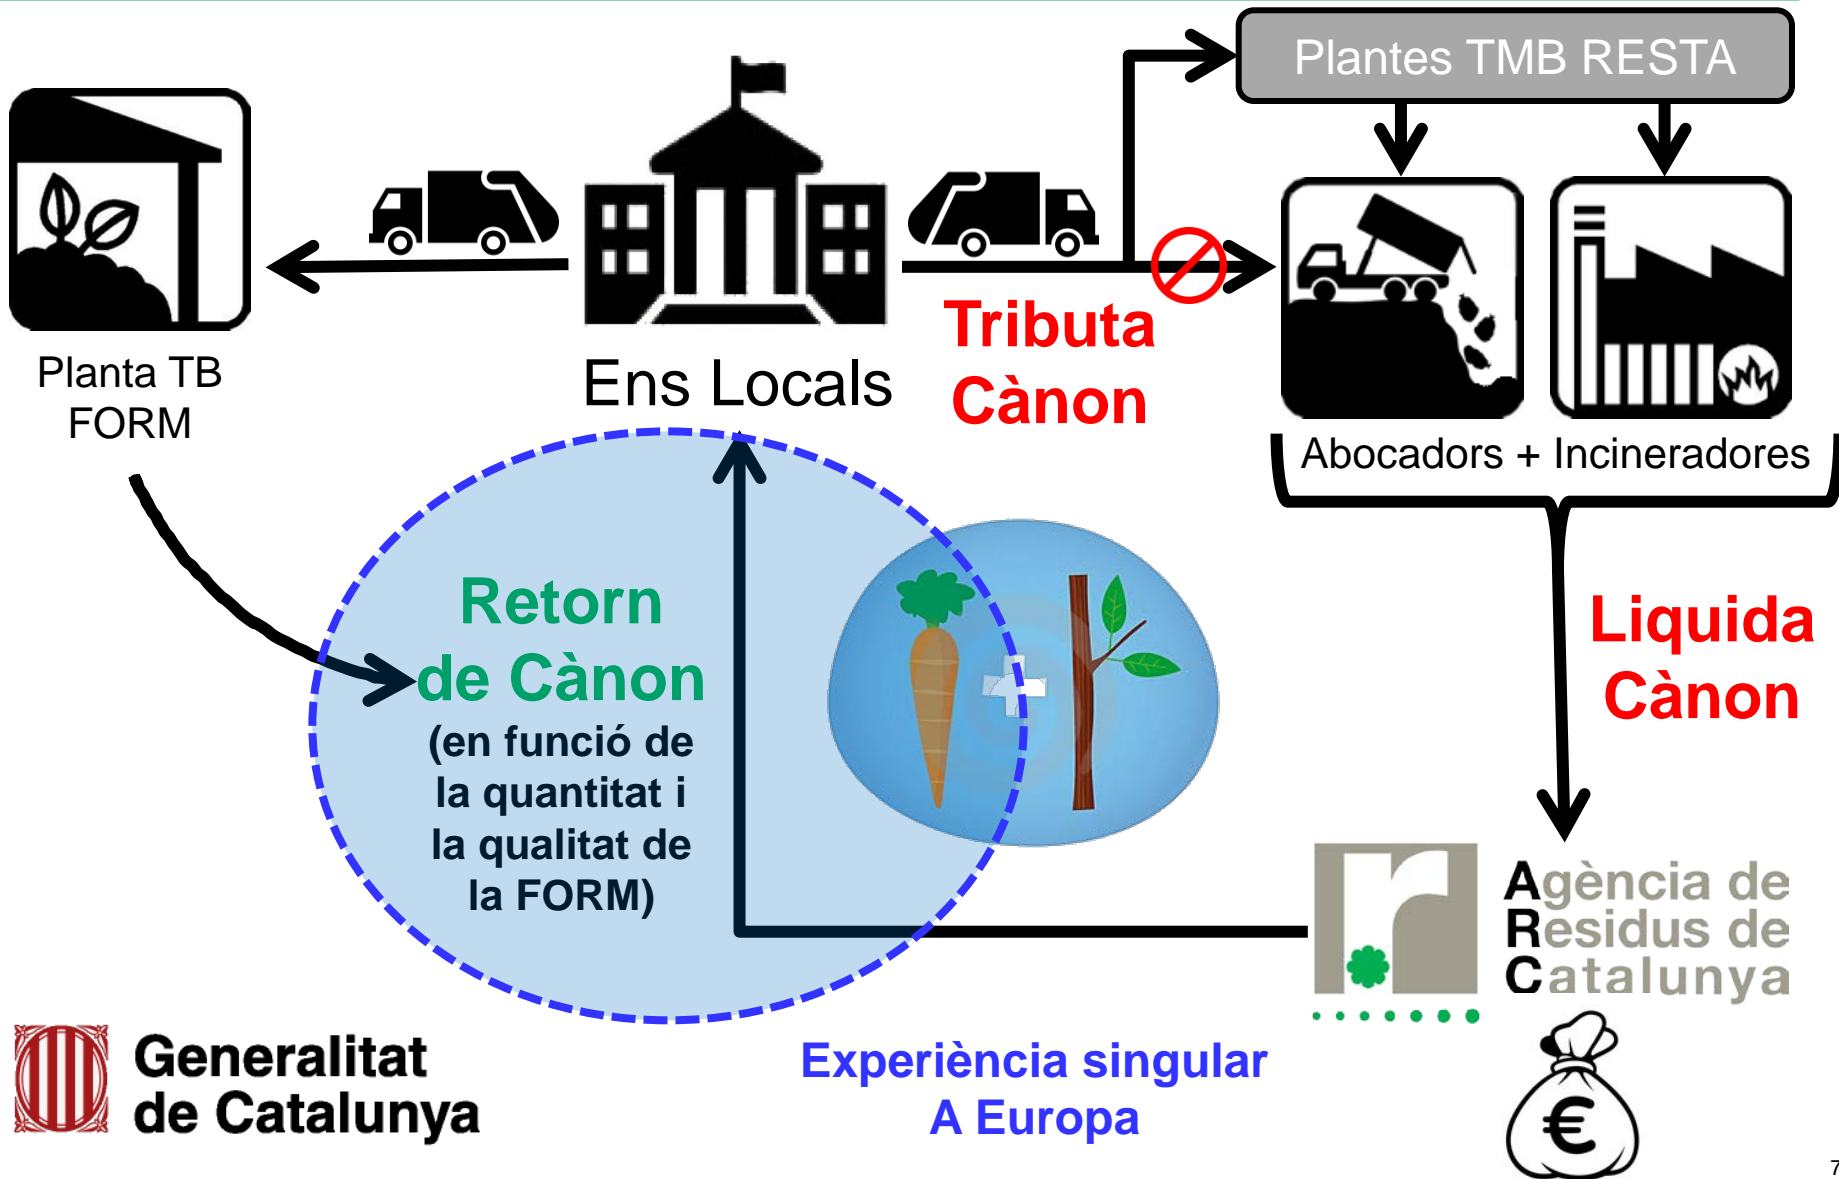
Plantes TMB RESTA

Planta TB FORM

Ens Locals

Tributa Cànon

Abocadors + Incineradores

Retorn de Cànon

(en funció de la quantitat i la qualitat de la FORM)

Liquida Cànon

Agència de Residus de Catalunya

€

Generalitat de Catalunya

Experiència singular A Europa

7